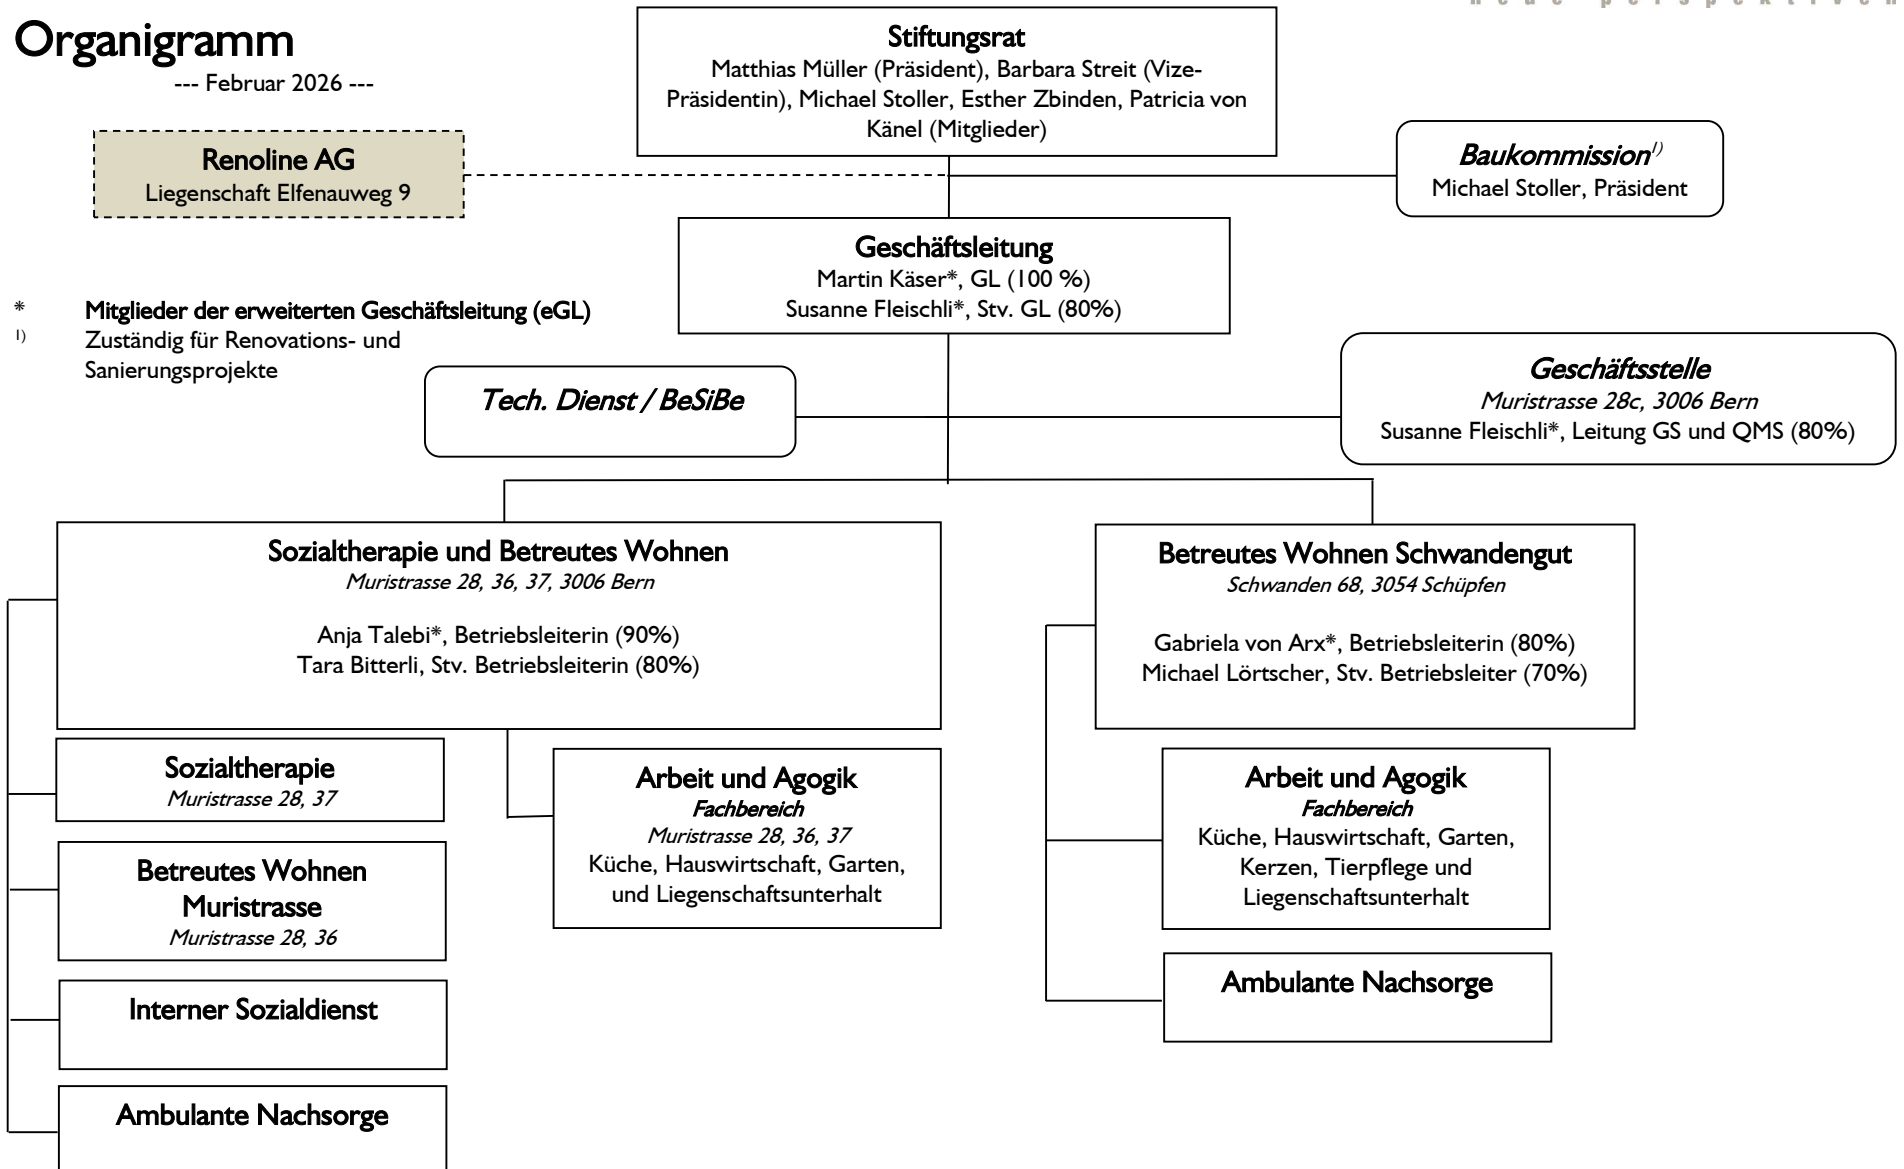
neue perspektiven

Organigramm
--- Februar 2026 ---

Stiftungsrat
Matthias Müller (Präsident), Barbara Streit (Vize-Präsidentin), Michael Stoller, Esther Zbinden, Patricia von Känel (Mitglieder)

Renoline AG
Liegenschaft Elfenauweg 9

Baukommission$^{1)}$
Michael Stoller, Präsident

Geschäftsleitung
Martin Käser*, GL (100 %)
Susanne Fleischli*, Stv. GL (80%)

* Mitglieder der erweiterten Geschäftsleitung (eGL)
$^{1)}$ Zuständig für Renovations- und Sanierungsprojekte

Tech. Dienst / BeSiBe

Geschäftsstelle
Muristrasse 28c, 3006 Bern
Susanne Fleischli*, Leitung GS und QMS (80%)

Sozialtherapie und Betreutes Wohnen
Muristrasse 28, 36, 37, 3006 Bern

Anja Talebi*, Betriebsleiterin (90%)
Tara Bitterli, Stv. Betriebsleiterin (80%)

Sozialtherapie
Muristrasse 28, 37

Betreutes Wohnen Muristrasse
Muristrasse 28, 36

Interner Sozialdienst

Ambulante Nachsorge

Arbeit und Agogik
Fachbereich
Muristrasse 28, 36, 37
Küche, Hauswirtschaft, Garten, und Liegenschaftsunterhalt

Betreutes Wohnen Schwandengut
Schwanden 68, 3054 Schüpfen

Gabriela von Arx*, Betriebsleiterin (80%)
Michael Lörtscher, Stv. Betriebsleiter (70%)

Arbeit und Agogik
Fachbereich
Küche, Hauswirtschaft, Garten, Kerzen, Tierpflege und Liegenschaftsunterhalt

Ambulante Nachsorge